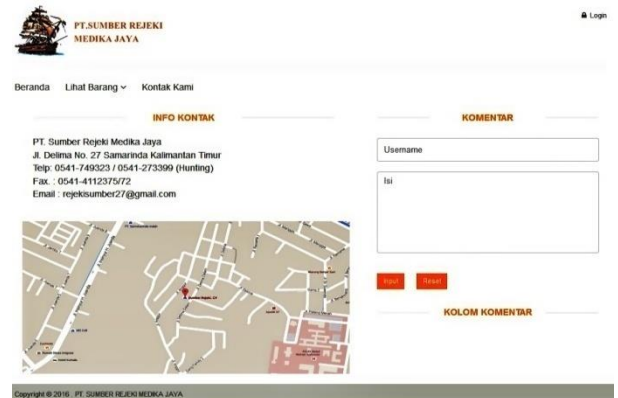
PT.SUMBER REJEKI MEDIKA JAYA

Login

Beranda Lihat Barang Kontak Kami

INFO KONTAK

PT. Sumber Rejeki Medika Jaya
Jl. Delima No. 27 Samarinda Kalimantan Timur
Telp: 0541-749323 / 0541-273399 (Hunting)
Fax. : 0541-4112375/72
Email : rejekisumber27@gmail.com

KOMENTAR

Username

Isi

Input Reset

KOLOM KOMENTAR

Copyright © 2016 : PT. SUMBER REJEKI MEDIKA JAYA